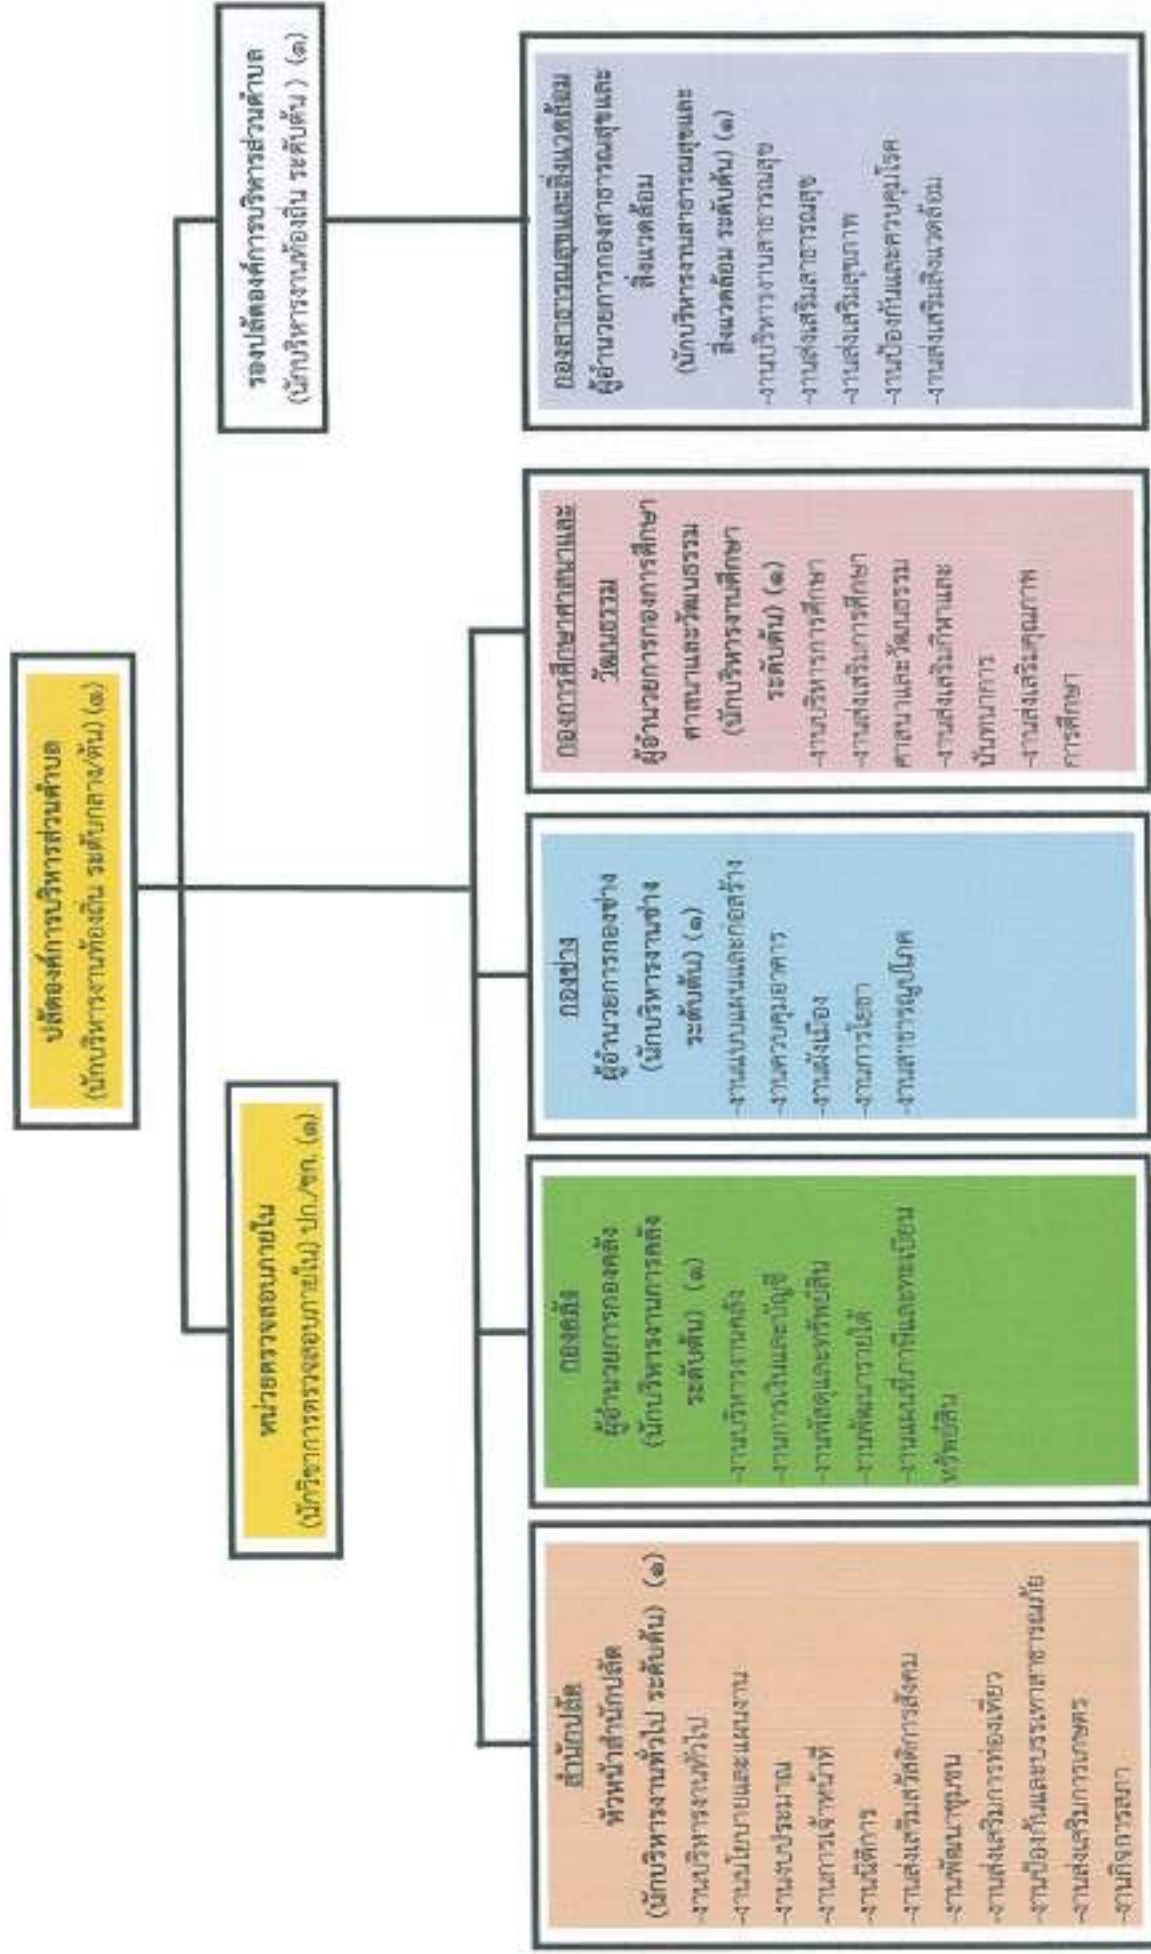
ปลัดองค์การบริหารส่วนตำบล
(นักบริหารงานท้องถิ่น ระดับกลาง/ต้น) (๑)

หน่วยตรวจสอบภายใน
(นักวิชาการตรวจสอบภายใน) ปก./ชก. (๑)

รองปลัดองค์การบริหารส่วนตำบล
(นักบริหารงานท้องถิ่น ระดับต้น) (๑)

สำนักปลัด
หัวหน้าสำนักปลัด
(นักบริหารงานทั่วไป ระดับต้น) (๑)
-งานบริหารงานทั่วไป
-งานนโยบายและแผนงาน
-งานงบประมาณ
-งานการเจ้าหน้าที่
-งานนิติการ
-งานส่งเสริมสวัสดิการสังคม
-งานพัฒนาชุมชน
-งานส่งเสริมการท่องเที่ยว
-งานป้องกันและบรรเทาสาธารณภัย
-งานส่งเสริมการเกษตร
-งานกิจการสภา

กองคลัง
ผู้อำนวยการกองคลัง
(นักบริหารงานการคลัง ระดับต้น) (๑)
-งานบริหารงานคลัง
-งานการเงินและบัญชี
-งานพัสดุและทรัพย์สิน
-งานพัฒนารายได้
-งานแผนที่ภาษีและทะเบียนทรัพย์สิน

กองช่าง
ผู้อำนวยการกองช่าง
(นักบริหารงานช่าง ระดับต้น) (๑)
-งานแบบแผนและก่อสร้าง
-งานควบคุมอาคาร
-งานผังเมือง
-งานการโยธา
-งานสาธารณูปโภค

กองการศึกษาศาสนาและวัฒนธรรม
ผู้อำนวยการกองการศึกษา ศาสนาและวัฒนธรรม
(นักบริหารงานศึกษา ระดับต้น) (๑)
-งานบริหารการศึกษา
-งานส่งเสริมการศึกษา ศาสนาและวัฒนธรรม
-งานส่งเสริมกีฬาและนันทนาการ
-งานส่งเสริมคุณภาพการศึกษา

กองสาธารณสุขและสิ่งแวดล้อม
ผู้อำนวยการกองสาธารณสุขและสิ่งแวดล้อม
(นักบริหารงานสาธารณสุขและสิ่งแวดล้อม ระดับต้น) (๑)
-งานบริหารงานสาธารณสุข
-งานส่งเสริมสาธารณสุข
-งานส่งเสริมสุขภาพ
-งานป้องกันและควบคุมโรค
-งานส่งเสริมสิ่งแวดล้อม